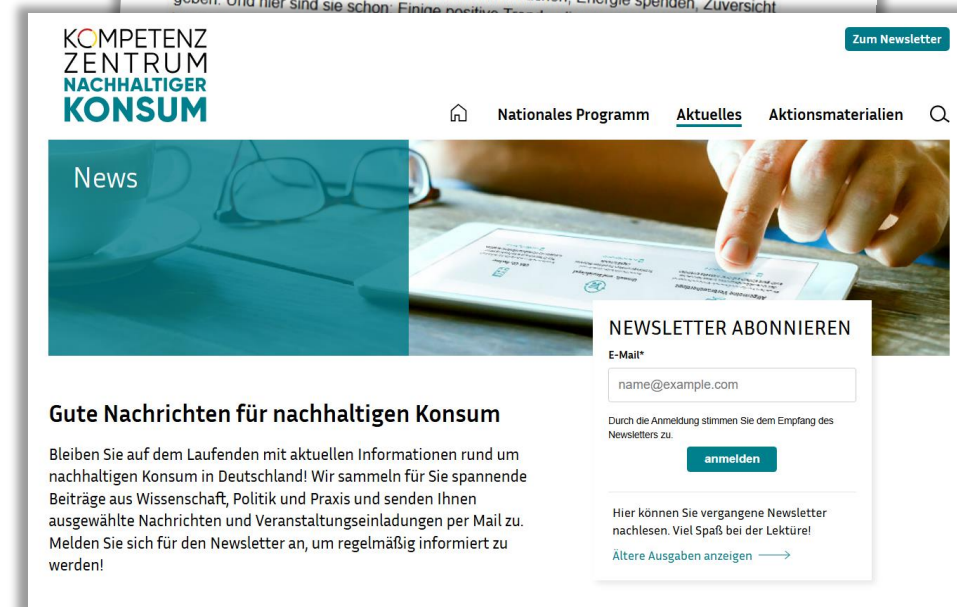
geben. Und hier sind sie schon: Einige positive Tr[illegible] Energie spenden, Zuversicht

KOMPETENZ ZENTRUM NACHHALTIGER KONSUM

Zum Newsletter

Nationales Programm Aktuelles Aktionsmaterialien

News

NEWSLETTER ABONNIEREN

E-Mail*

name@example.com

Durch die Anmeldung stimmen Sie dem Empfang des Newsletters zu.

anmelden

Hier können Sie vergangene Newsletter nachlesen. Viel Spaß bei der Lektüre!

Ältere Ausgaben anzeigen

Gute Nachrichten für nachhaltigen Konsum

Bleiben Sie auf dem Laufenden mit aktuellen Informationen rund um nachhaltigen Konsum in Deutschland! Wir sammeln für Sie spannende Beiträge aus Wissenschaft, Politik und Praxis und senden Ihnen ausgewählte Nachrichten und Veranstaltungseinladungen per Mail zu. Melden Sie sich für den Newsletter an, um regelmäßig informiert zu werden!